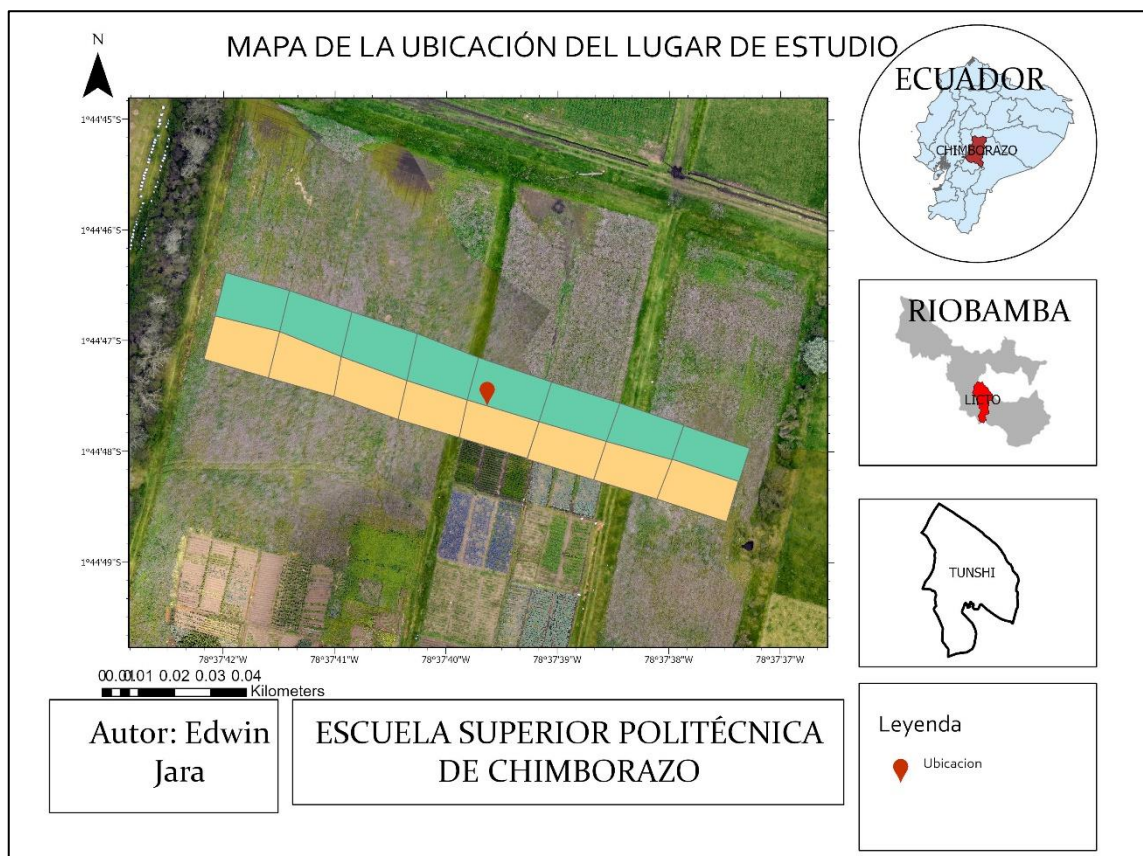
N

MAPA DE LA UBICACIÓN DEL LUGAR DE ESTUDIO

1°44'45"S
1°44'46"S
1°44'47"S
1°44'48"S
1°44'49"S

78°37'42"W 78°37'41"W 78°37'40"W 78°37'39"W 78°37'38"W 78°37'37"W

00.00101 0.02 0.03 0.04
Kilometers

ECUADOR
CHIMBORAZO

RIOBAMBA
LICTO

TUNSHI

Autor: Edwin Jara

ESCUELA SUPERIOR POLITÉCNICA DE CHIMBORAZO

Leyenda
Ubicacion